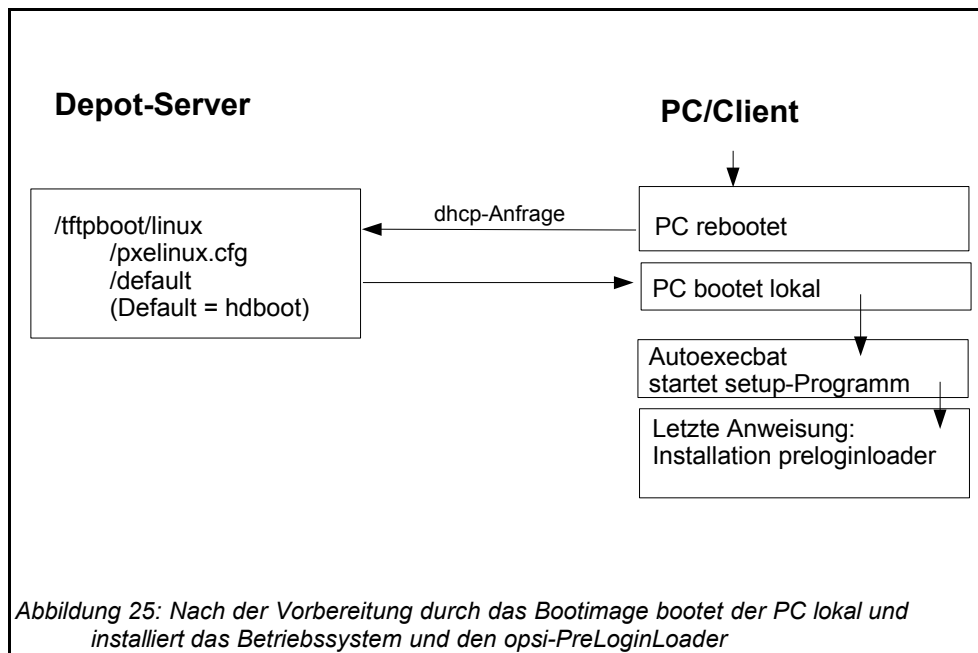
Depot-Server

PC/Client

/tftpboot/linux
/pxelinux.cfg
/default
(Default = hdboot)

dhcp-Anfrage

PC rebootet

PC bootet lokal

Autoexecbat
startet setup-Programm

Letzte Anweisung:
Installation preloginloader

Abbildung 25: Nach der Vorbereitung durch das Bootimage bootet der PC lokal und installiert das Betriebssystem und den opsi-PreLoginLoader